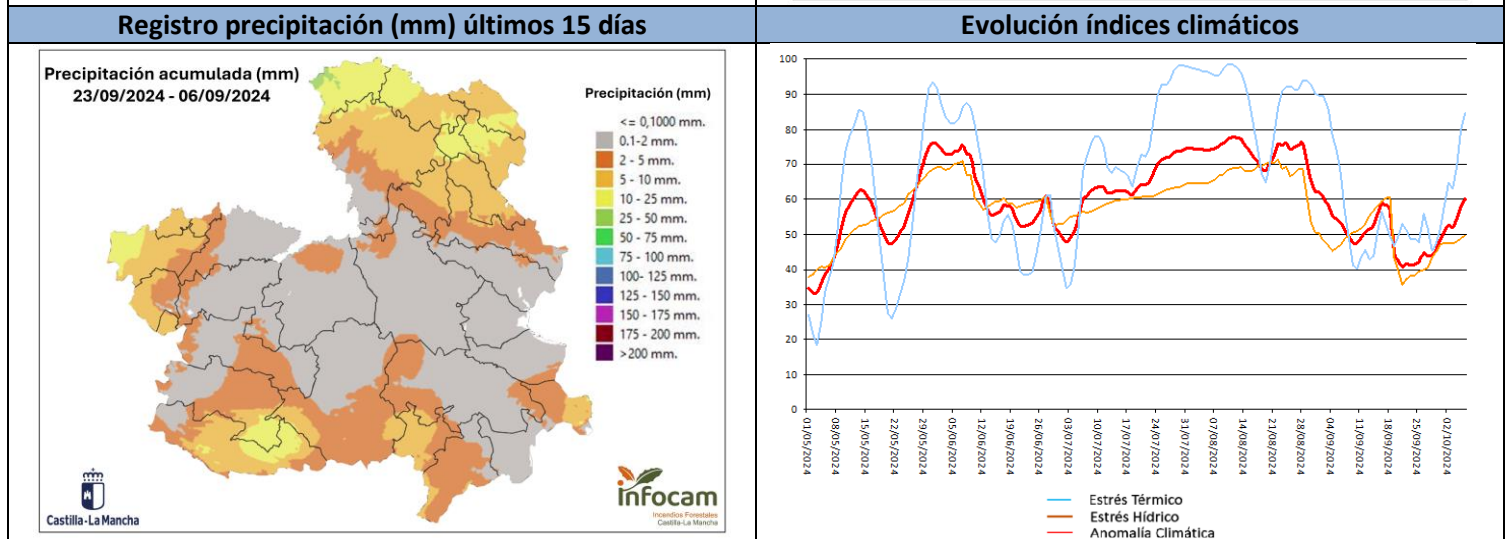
| Registro precipitación (mm) últimos 15 días | Evolución índices climáticos |
|---|---|

Precipitación acumulada (mm)
23/09/2024 - 06/09/2024

Precipitación (mm)
<= 0,1000 mm.
0.1-2 mm.
2 - 5 mm.
5 - 10 mm.
10 - 25 mm.
25 - 50 mm.
50 - 75 mm.
75 - 100 mm.
100- 125 mm.
125 - 150 mm.
150 - 175 mm.
175 - 200 mm.
>200 mm.

Castilla-La Mancha

infocam
Incendios Forestales
Castilla-La Mancha

100
90
80
70
60
50
40
30
20
10
0

01/05/2024
08/05/2024
15/05/2024
22/05/2024
29/05/2024
05/06/2024
12/06/2024
19/06/2024
26/06/2024
03/07/2024
10/07/2024
17/07/2024
24/07/2024
31/07/2024
07/08/2024
14/08/2024
21/08/2024
28/08/2024
04/09/2024
11/09/2024
18/09/2024
25/09/2024
02/10/2024

Estrés Térmico
Estrés Hídrico
Anomalía Climática